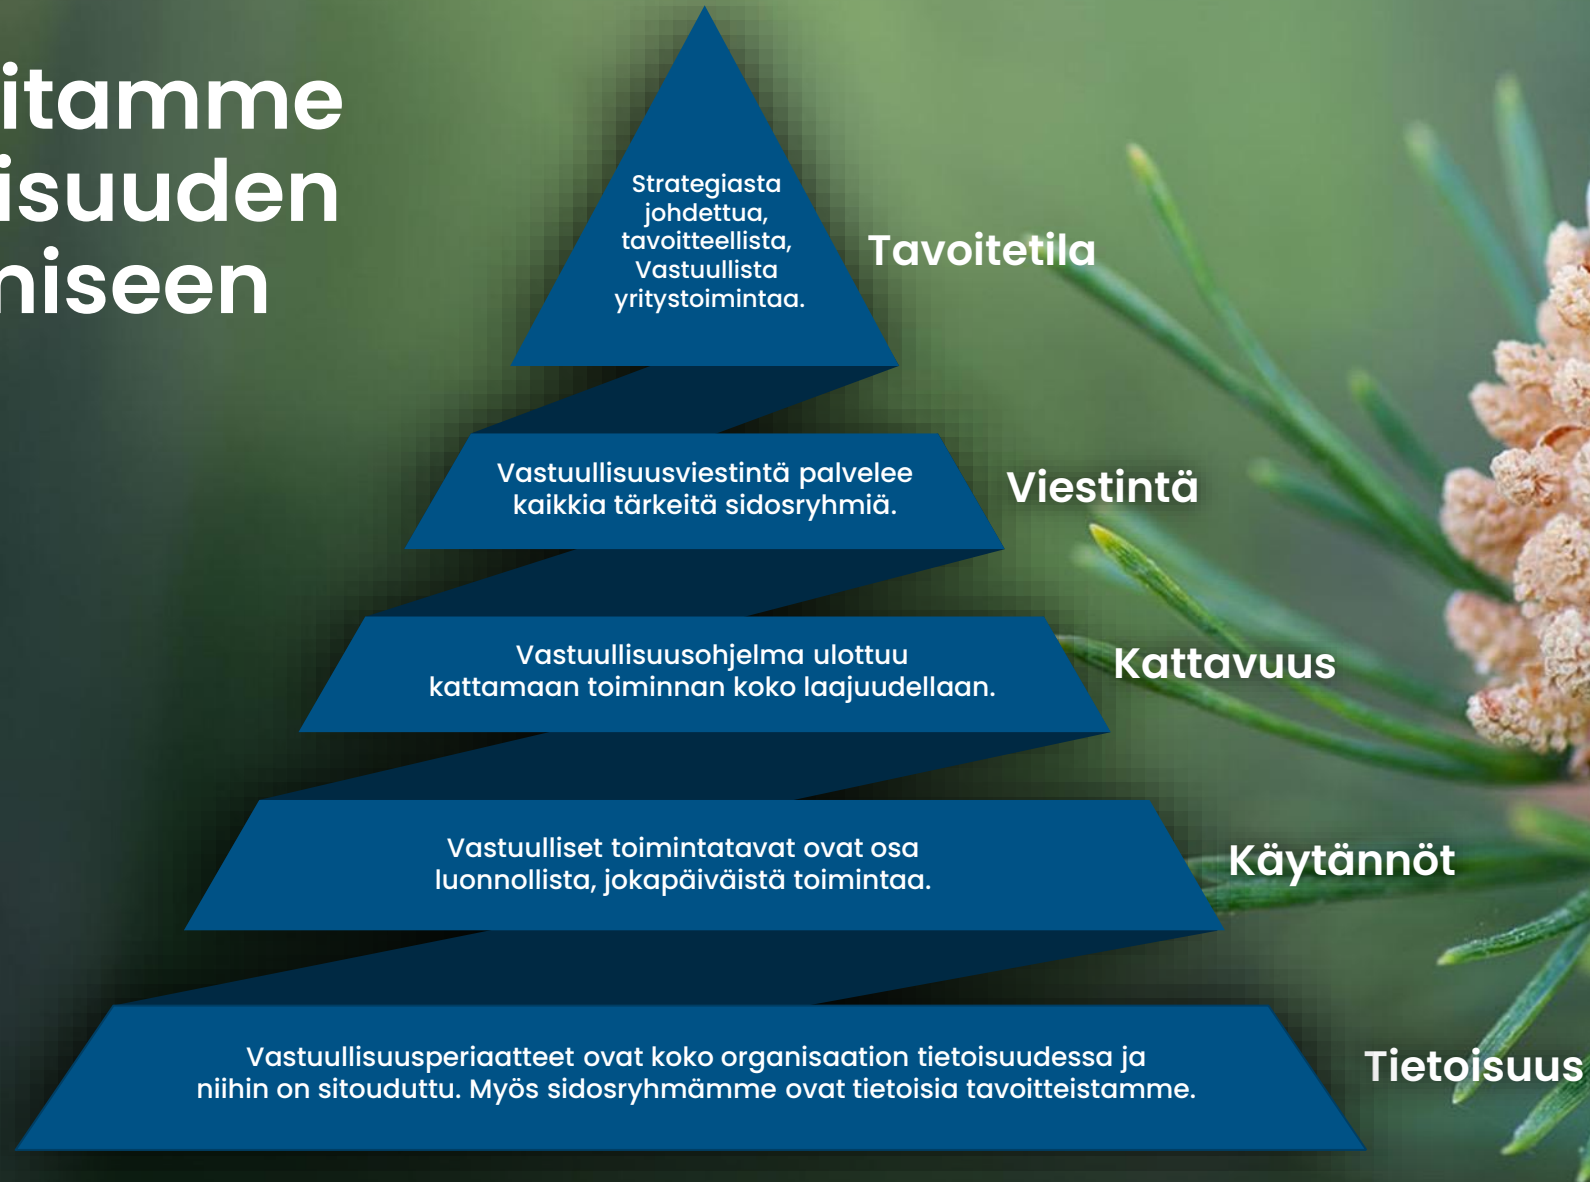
itamme
isuuden
niseen

Strategiasta johdettua, tavoitteellista, Vastuullista yritystoimintaa.

Tavoitetila

Vastuullisuusviestintä palvelee kaikkia tärkeitä sidosryhmiä.

Viestintä

Vastuullisuusohjelma ulottuu kattamaan toiminnan koko laajuudellaan.

Kattavuus

Vastuulliset toimintatavat ovat osa luonnollista, jokapäiväistä toimintaa.

Käytännöt

Vastuullisuusperiaatteet ovat koko organisaation tietoisuudessa ja niihin on sitouduttu. Myös sidosryhmämme ovat tietoisia tavoitteistamme.

Tietoisuus